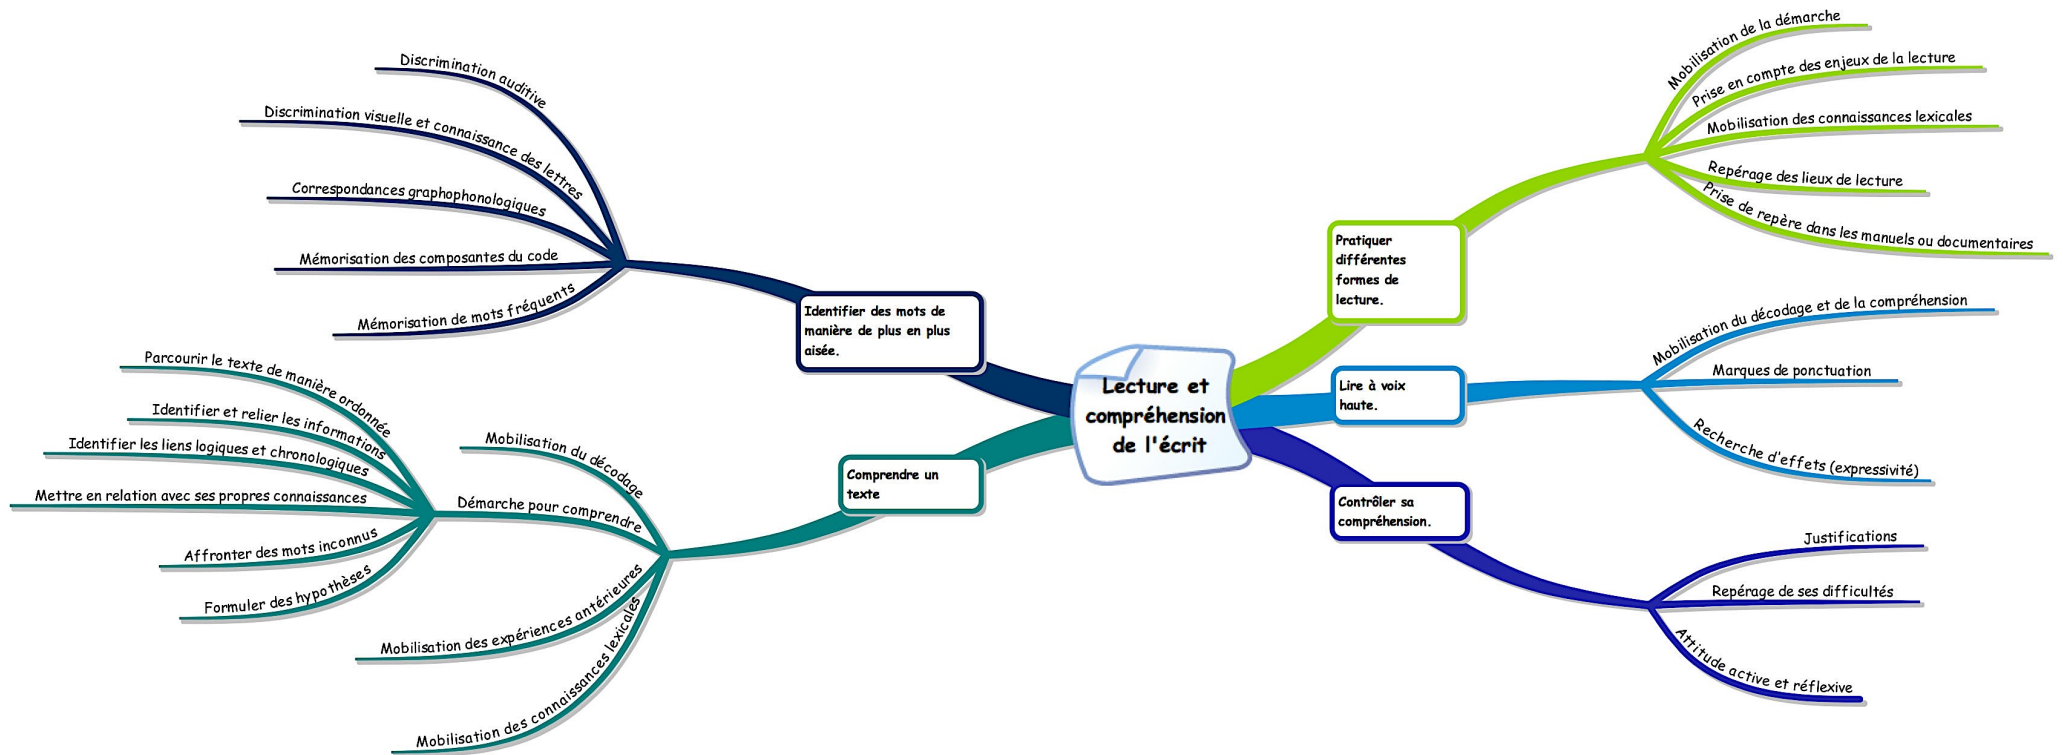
Lecture et compréhension de l'écrit

Identifier des mots de manière de plus en plus aisée.

Discrimination auditive
Discrimination visuelle et connaissance des lettres
Correspondances graphophonologiques
Mémorisation des composantes du code
Mémorisation de mots fréquents

Comprendre un texte

Mobilisation du décodage
Démarche pour comprendre
Parcourir le texte de manière ordonnée
Identifier et relier les informations
Identifier les liens logiques et chronologiques
Mettre en relation avec ses propres connaissances
Affronter des mots inconnus
Formuler des hypothèses
Mobilisation des expériences antérieures
Mobilisation des connaissances lexicales

Pratiquer différentes formes de lecture.

Mobilisation de la démarche
Prise en compte des enjeux de la lecture
Mobilisation des connaissances lexicales
Repérage des lieux de lecture
Prise de repère dans les manuels ou documentaires

Lire à voix haute.

Mobilisation du décodage et de la compréhension
Marques de ponctuation
Recherche d'effets (expressivité)

Contrôler sa compréhension.

Justifications
Repérage de ses difficultés
Attitude active et réflexive